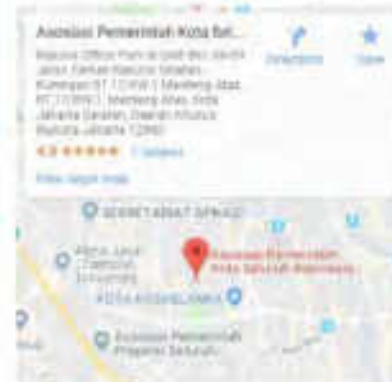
Asosiasi Pemerintah Kota Sel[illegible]

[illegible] Jalan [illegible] Kuningan RT 17/RW 1 Menteng Atas RT 17/RW 1, Menteng Atas, Kota Jakarta Selatan, Daerah Khusus Ibukota Jakarta 12960

Directions

Save

4.9 ★★★★★ 7 reviews

View larger map

SEKRETARIAT APKASI

Asosiasi Pemerintah Kota Seluruh Indonesia

KOTA KASABLANKA

Asosiasi Pemerintah Propinsi Seluruh